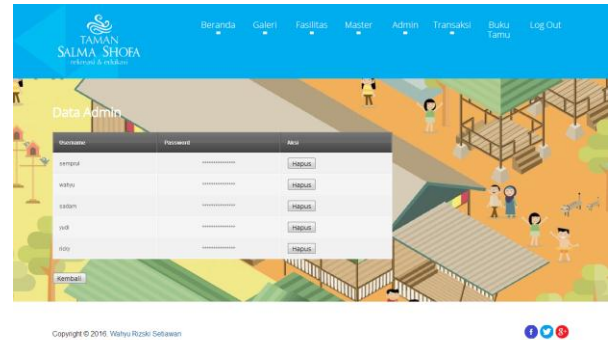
TAMAN
SALMA SHOFA
rekreasi & edukasi

Beranda Galeri Fasilitas Master Admin Transaksi Buku Tamu Log Out

Data Admin

| Username | Password | Aksi |
|---|---|---|
| sempul | ************** | Hapus |
| wahyu | ************** | Hapus |
| sadam | ************** | Hapus |
| yudi | ************** | Hapus |
| rozy | ************** | Hapus |

Kembali

Copyright © 2016. Wahyu Rizski Setiawan